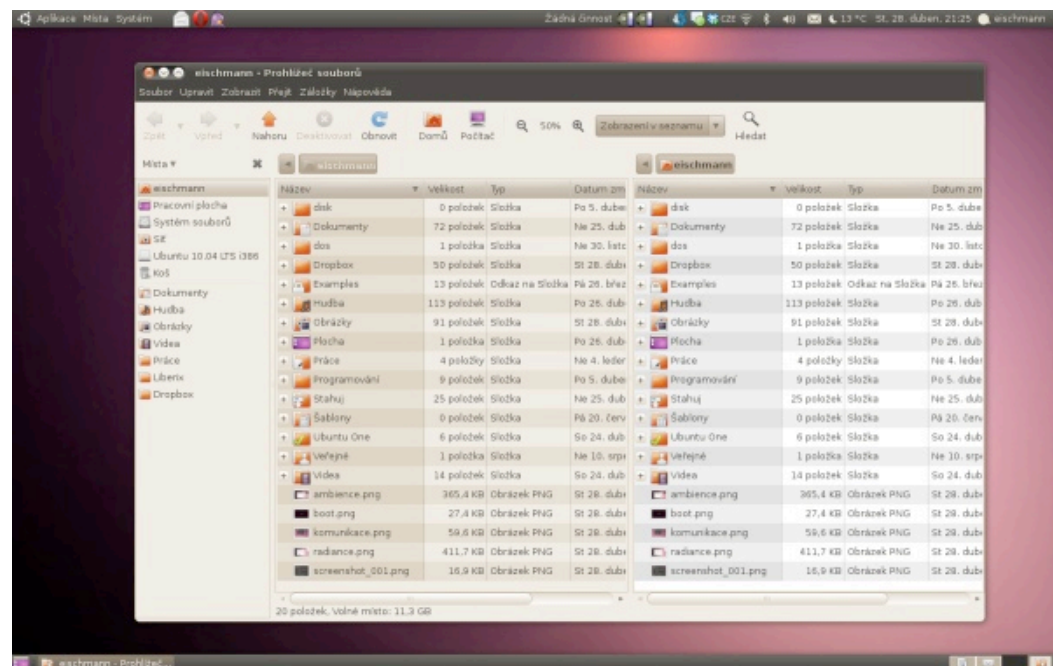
Aplikace Místa Systém

Žádná činnost CZE 13 °C St 28. duben, 21:25 eischmann

eischmann - Prohlížeč souborů

Soubor Upravit Zobrazit Přejít Záložky Nápověda

Zpět Vpřed Nahoru Deaktivovat Obnovit Domů Počítač 50% Zobrazení v seznamu Hledat

Místa

eischmann
Pracovní plocha
Systém souborů
Síť
Ubuntu 10.04 LTS i386
Koš
Dokumenty
Hudba
Obrázky
Videa
Práce
Liberix
Dropbox

eischmann

| Název | Velikost | Typ | Datum zm |
|---|---|---|---|
| disk | 0 položek | Složka | Po 5. dube |
| Dokumenty | 72 položek | Složka | Ne 25. dub |
| dos | 1 položka | Složka | Ne 30. listo |
| Dropbox | 50 položek | Složka | St 28. dub |
| Examples | 13 položek | Odkaz na Složka | Pá 26. břez |
| Hudba | 113 položek | Složka | Po 26. dub |
| Obrázky | 91 položek | Složka | St 28. dub |
| Plocha | 1 položka | Složka | Po 26. dub |
| Práce | 4 položky | Složka | Ne 4. leder |
| Programování | 9 položek | Složka | Po 5. dube |
| Stahuj | 25 položek | Složka | Ne 25. dub |
| Šablony | 0 položek | Složka | Pá 20. červ |
| Ubuntu One | 6 položek | Složka | So 24. dub |
| Veřejné | 1 položka | Složka | Ne 10. srpr |
| Videa | 14 položek | Složka | So 24. dub |
| ambience.png | 365,4 KB | Obrázek PNG | St 28. dub |
| boot.png | 27,4 KB | Obrázek PNG | St 28. dub |
| komunikace.png | 59,6 KB | Obrázek PNG | St 28. dub |
| radiance.png | 411,7 KB | Obrázek PNG | St 28. dub |
| screenshot_001.png | 16,9 KB | Obrázek PNG | St 28. dub |

eischmann

| Název | Velikost | Typ | Datum zm |
|---|---|---|---|
| disk | 0 položek | Složka | Po 5. dube |
| Dokumenty | 72 položek | Složka | Ne 25. dub |
| dos | 1 položka | Složka | Ne 30. listo |
| Dropbox | 50 položek | Složka | St 28. dub |
| Examples | 13 položek | Odkaz na Složka | Pá 26. břez |
| Hudba | 113 položek | Složka | Po 26. dub |
| Obrázky | 91 položek | Složka | St 28. dub |
| Plocha | 1 položka | Složka | Po 26. dub |
| Práce | 4 položky | Složka | Ne 4. leder |
| Programování | 9 položek | Složka | Po 5. dube |
| Stahuj | 25 položek | Složka | Ne 25. dub |
| Šablony | 0 položek | Složka | Pá 20. červ |
| Ubuntu One | 6 položek | Složka | So 24. dub |
| Veřejné | 1 položka | Složka | Ne 10. srpr |
| Videa | 14 položek | Složka | So 24. dub |
| ambience.png | 365,4 KB | Obrázek PNG | St 28. dub |
| boot.png | 27,4 KB | Obrázek PNG | St 28. dub |
| komunikace.png | 59,6 KB | Obrázek PNG | St 28. dub |
| radiance.png | 411,7 KB | Obrázek PNG | St 28. dub |
| screenshot_001.png | 16,9 KB | Obrázek PNG | St 28. dub |

20 položek, Volné místo: 11,3 GB

eischmann - Prohlížeč...